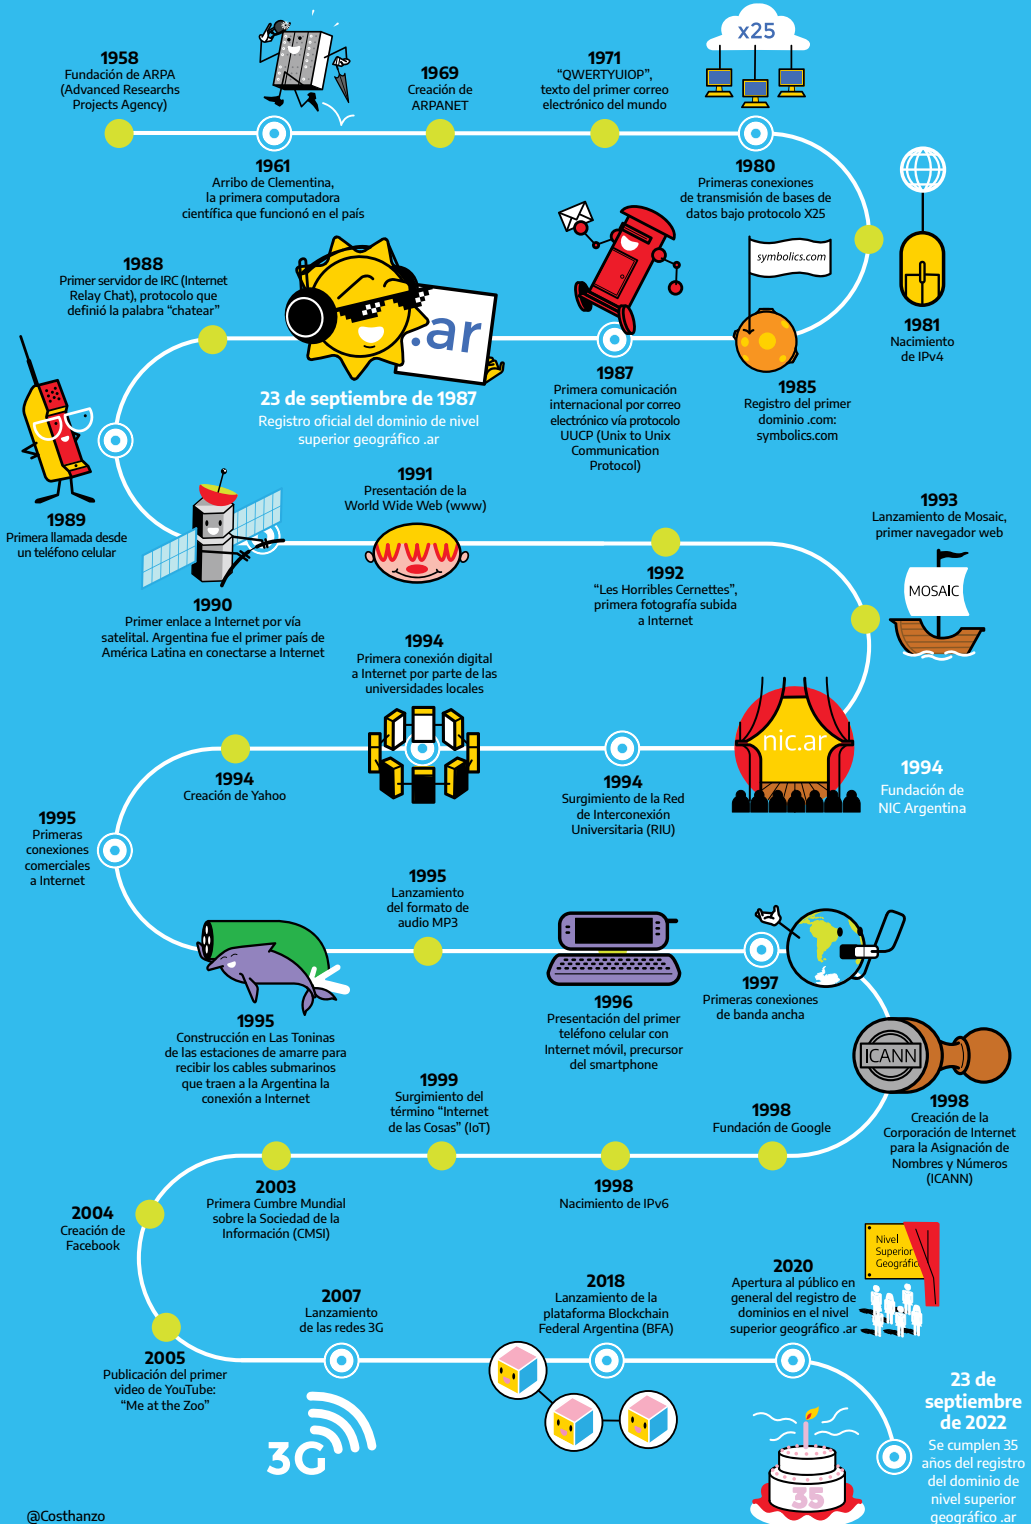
1958
Fundación de ARPA (Advanced Researchs Projects Agency)

1969
Creación de ARPANET

1971
"QWERTYUIOP", texto del primer correo electrónico del mundo

x25

1961
Arribo de Clementina, la primera computadora científica que funcionó en el país

1980
Primeras conexiones de transmisión de bases de datos bajo protocolo X25

1988
Primer servidor de IRC (Internet Relay Chat), protocolo que definió la palabra "chatear"

.ar

symbolics.com

1981
Nacimiento de IPv4

23 de septiembre de 1987
Registro oficial del dominio de nivel superior geográfico .ar

1987
Primera comunicación internacional por correo electrónico vía protocolo UUCP (Unix to Unix Communication Protocol)

1985
Registro del primer dominio .com: symbolics.com

1989
Primera llamada desde un teléfono celular

1991
Presentación de la World Wide Web (www)

www

1993
Lanzamiento de Mosaic, primer navegador web

MOSAIC

1992
"Les Horribles Cernettes", primera fotografía subida a Internet

1990
Primer enlace a Internet por vía satelital. Argentina fue el primer país de América Latina en conectarse a Internet

1994
Primera conexión digital a Internet por parte de las universidades locales

nic.ar

1994
Creación de Yahoo

1994
Surgimiento de la Red de Interconexión Universitaria (RIU)

1994
Fundación de NIC Argentina

1995
Primeras conexiones comerciales a Internet

1995
Lanzamiento del formato de audio MP3

1997
Primeras conexiones de banda ancha

1995
Construcción en Las Toninas de las estaciones de amarre para recibir los cables submarinos que traen a la Argentina la conexión a Internet

1996
Presentación del primer teléfono celular con Internet móvil, precursor del smartphone

ICANN

1999
Surgimiento del término "Internet de las Cosas" (IoT)

1998
Fundación de Google

1998
Creación de la Corporación de Internet para la Asignación de Nombres y Números (ICANN)

2003
Primera Cumbre Mundial sobre la Sociedad de la Información (CMSI)

1998
Nacimiento de IPv6

2004
Creación de Facebook

Nivel Superior Geográfic

2007
Lanzamiento de las redes 3G

2018
Lanzamiento de la plataforma Blockchain Federal Argentina (BFA)

2020
Apertura al público en general del registro de dominios en el nivel superior geográfico .ar

2005
Publicación del primer video de YouTube: "Me at the Zoo"

3G

35

23 de septiembre de 2022
Se cumplen 35 años del registro del dominio de nivel superior geográfico .ar

@Costhanzo